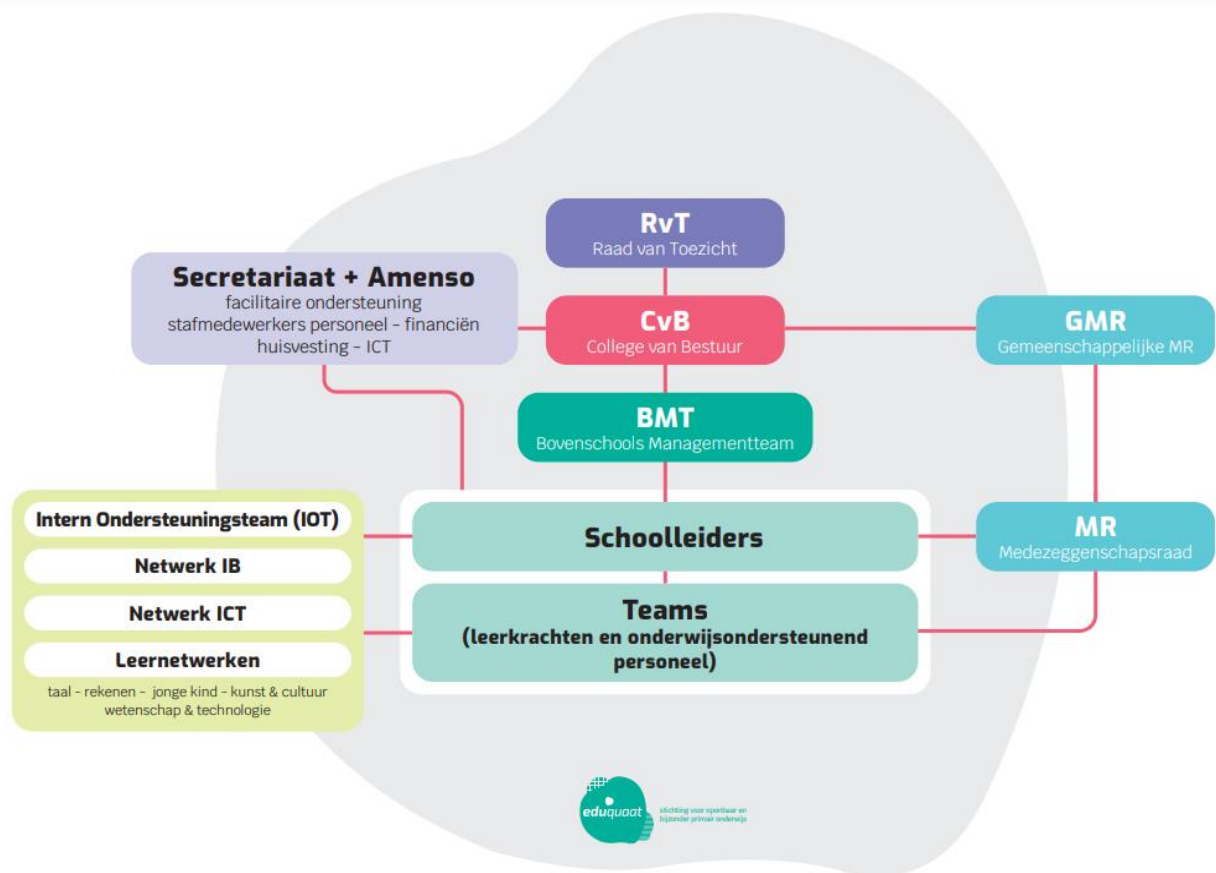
RvT
Raad van Toezicht

Secretariaat + Amenso
facilitaire ondersteuning
stafmedewerkers personeel - financiën
huisvesting - ICT

CvB
College van Bestuur

GMR
Gemeenschappelijke MR

BMT
Bovenschools Managementteam

Intern Ondersteuningsteam (IOT)

Netwerk IB

Netwerk ICT

Leernetwerken
taal - rekenen - jonge kind - kunst & cultuur
wetenschap & technologie

Schoolleiders

MR
Medezeggenschapsraad

Teams
(leerkrachten en onderwijsondersteunend personeel)

eduquaat
stichting voor openbaar en bijzonder primair onderwijs